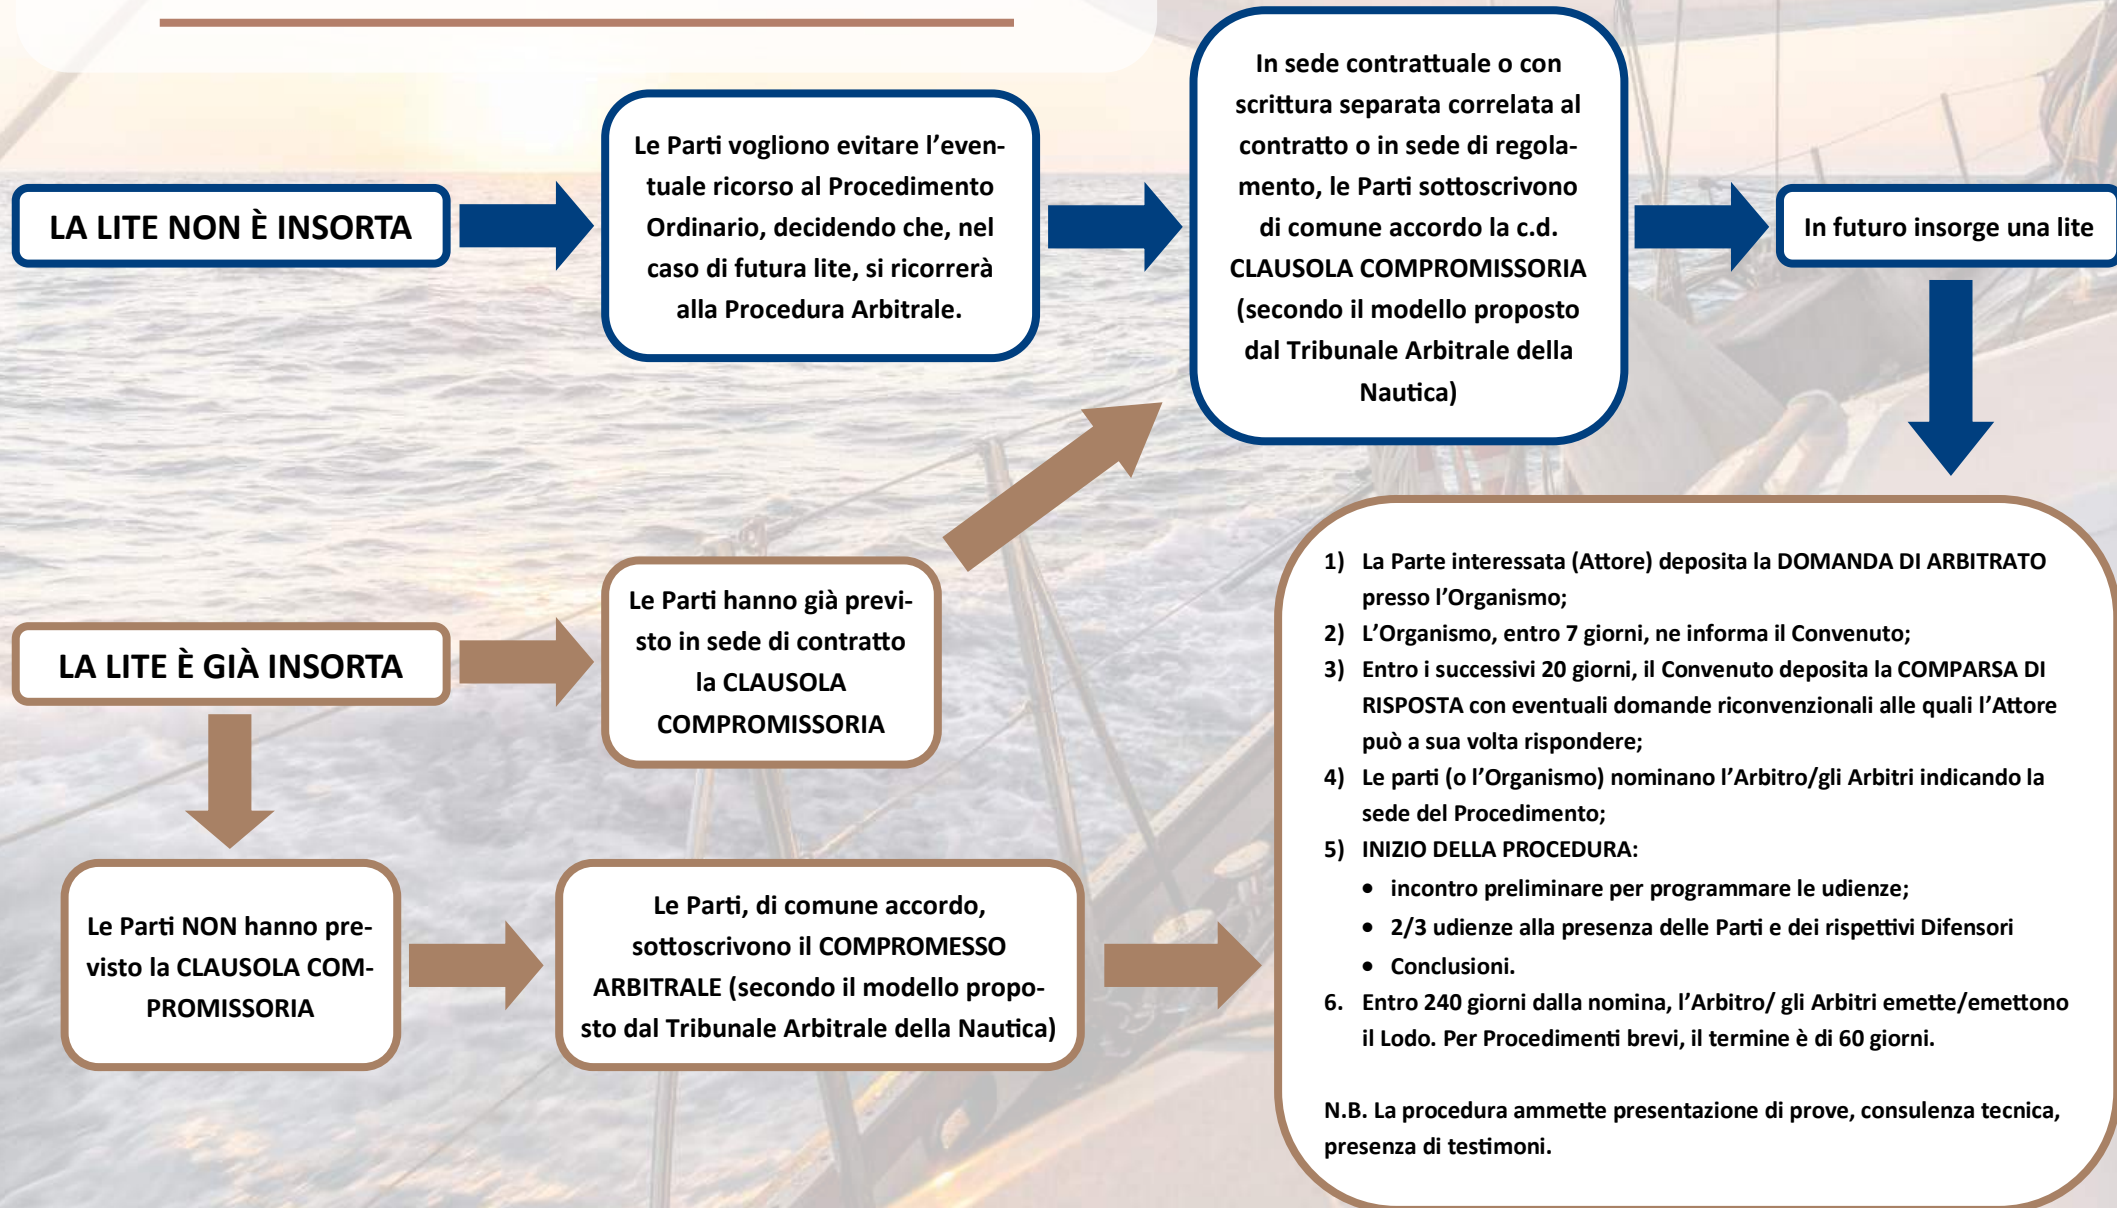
LA LITE NON È INSORTA

Le Parti vogliono evitare l'eventuale ricorso al Procedimento Ordinario, decidendo che, nel caso di futura lite, si ricorrerà alla Procedura Arbitrale.

In sede contrattuale o con scrittura separata correlata al contratto o in sede di regolamento, le Parti sottoscrivono di comune accordo la c.d. CLAUSOLA COMPROMISSORIA (secondo il modello proposto dal Tribunale Arbitrale della Nautica)

In futuro insorge una lite

LA LITE È GIÀ INSORTA

Le Parti hanno già previsto in sede di contratto la CLAUSOLA COMPROMISSORIA

Le Parti NON hanno previsto la CLAUSOLA COMPROMISSORIA

Le Parti, di comune accordo, sottoscrivono il COMPROMESSO ARBITRALE (secondo il modello proposto dal Tribunale Arbitrale della Nautica)

1) La Parte interessata (Attore) deposita la DOMANDA DI ARBITRATO presso l'Organismo;
2) L'Organismo, entro 7 giorni, ne informa il Convenuto;
3) Entro i successivi 20 giorni, il Convenuto deposita la COMPARSA DI RISPOSTA con eventuali domande riconvenzionali alle quali l'Attore può a sua volta rispondere;
4) Le parti (o l'Organismo) nominano l'Arbitro/gli Arbitri indicando la sede del Procedimento;
5) INIZIO DELLA PROCEDURA:
• incontro preliminare per programmare le udienze;
• 2/3 udienze alla presenza delle Parti e dei rispettivi Difensori
• Conclusioni.
6. Entro 240 giorni dalla nomina, l'Arbitro/ gli Arbitri emette/emettono il Lodo. Per Procedimenti brevi, il termine è di 60 giorni.

N.B. La procedura ammette presentazione di prove, consulenza tecnica, presenza di testimoni.